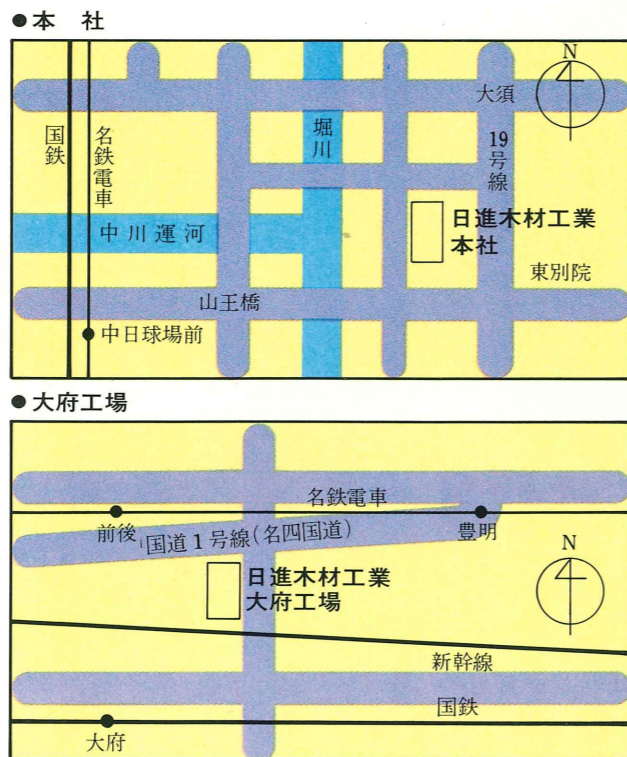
●本　社

国鉄

名鉄電車

堀川

N

大須

19号線

中川運河

日進木材工業
本社

東別院

山王橋

中日球場前

●大府工場

名鉄電車

前後

豊明

国道１号線(名四国道)

N

日進木材工業
大府工場

新幹線

国鉄

大府